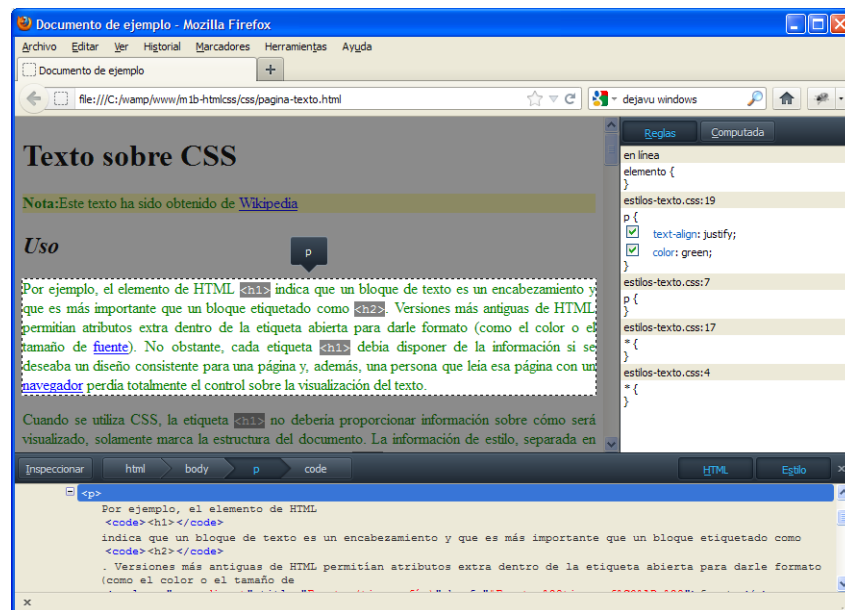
Documento de ejemplo - Mozilla Firefox

Archivo Editar Ver Historial Marcadores Herramientas Ayuda

Documento de ejemplo +

file:///C:/wamp/www/m1b-htmlcss/css/pagina-texto.html

dejavu windows

Texto sobre CSS

Nota:Este texto ha sido obtenido de Wikipedia

Uso

p

Por ejemplo, el elemento de HTML <h1> indica que un bloque de texto es un encabezamiento y que es más importante que un bloque etiquetado como <h2>. Versiones más antiguas de HTML permitían atributos extra dentro de la etiqueta abierta para darle formato (como el color o el tamaño de fuente). No obstante, cada etiqueta <h1> debía disponer de la información si se deseaba un diseño consistente para una página y, además, una persona que leía esa página con un navegador perdía totalmente el control sobre la visualización del texto.

Cuando se utiliza CSS, la etiqueta <h1> no debería proporcionar información sobre cómo será visualizado, solamente marca la estructura del documento. La información de estilo, separada en

Reglas Computada

en línea
elemento {
}
estilos-texto.css:19
p {
text-align: justify;
color: green;
}
estilos-texto.css:7
p {
}
estilos-texto.css:17
* {
}
estilos-texto.css:4
* {
}

Inspeccionar html body p code HTML Estilo

<p>
Por ejemplo, el elemento de HTML
<code><h1></code>
indica que un bloque de texto es un encabezamiento y que es más importante que un bloque etiquetado como
<code><h2></code>
. Versiones más antiguas de HTML permitían atributos extra dentro de la etiqueta abierta para darle formato (como el color o el tamaño de
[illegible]